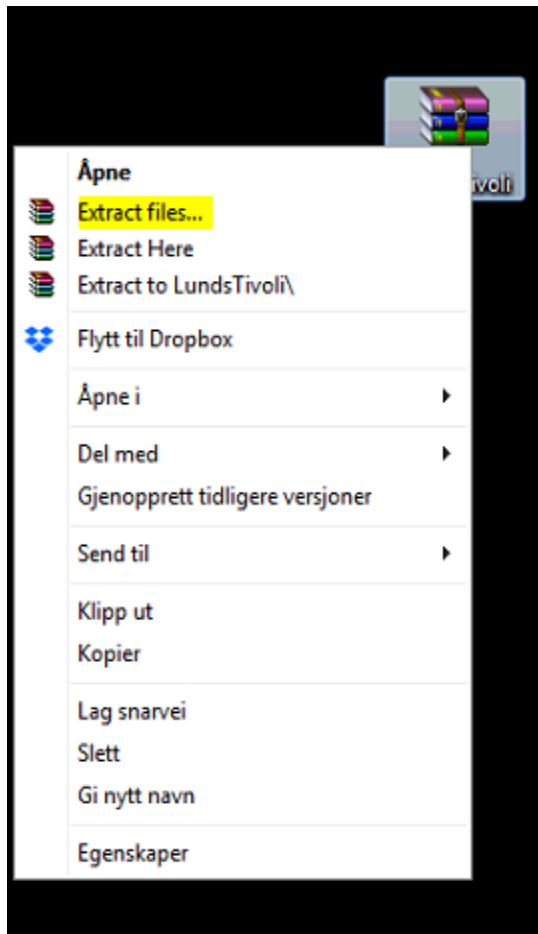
ivoli

Åpne
Extract files...
Extract Here
Extract to LundsTivoli\

Flytt til Dropbox

Åpne i

Del med
Gjenopprett tidligere versjoner

Send til

Klipp ut
Kopier

Lag snarvei
Slett
Gi nytt navn

Egenskaper